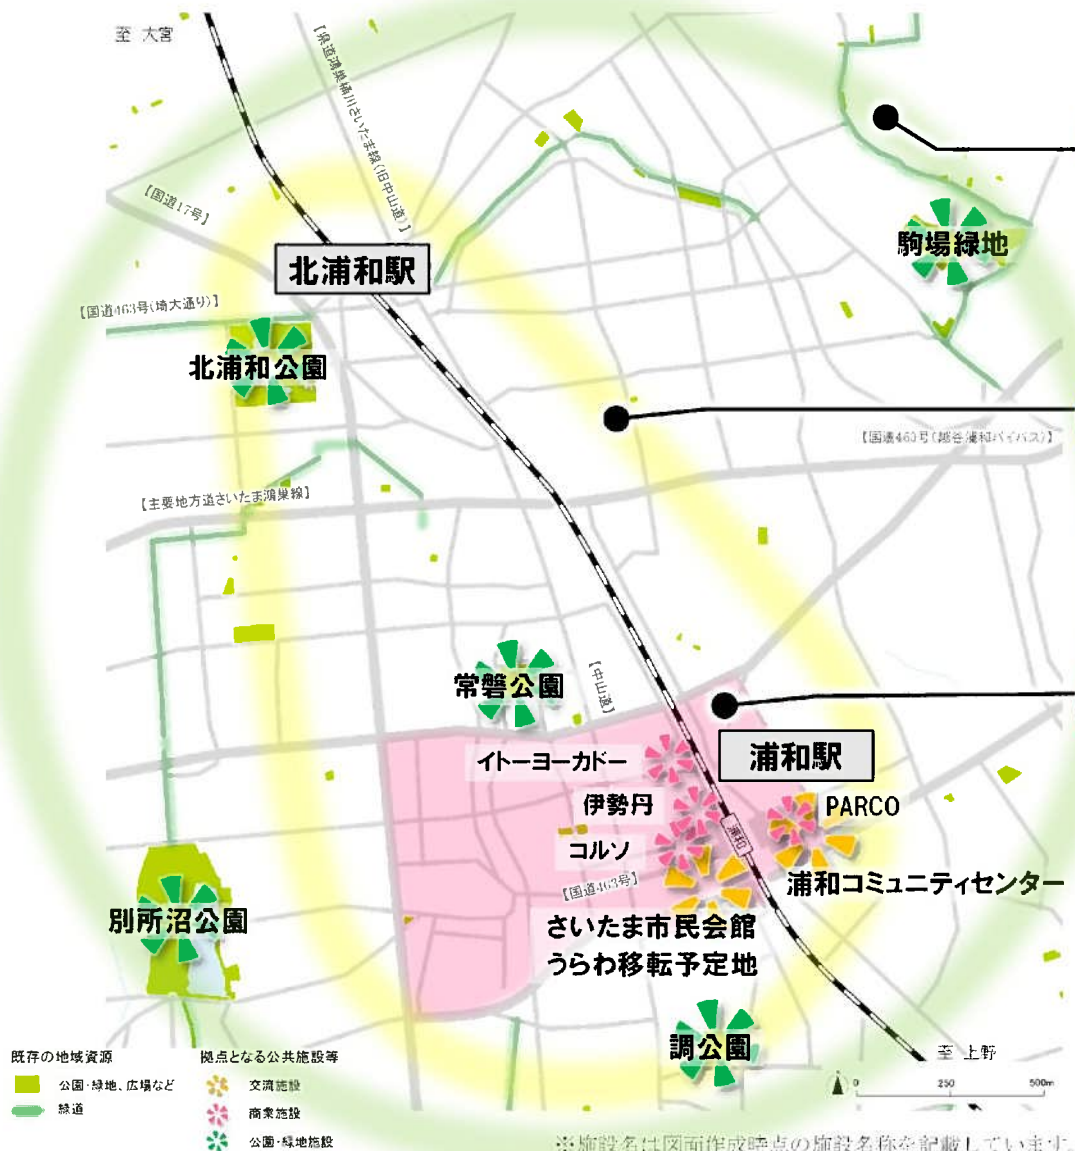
至 大宮

【県道浦和岩槻線】

【県道浦和岩槻川さいたま線（旧中山道）】

【国道17号】

北浦和駅

駒場緑地

【国道463号（埼大通り）】

北浦和公園

【国道463号（越谷浦和バイパス）】

【主要地方道さいたま東京線】

常盤公園

【中山道】

浦和駅

イトーヨーカドー

伊勢丹

PARCO

コルソ

浦和

【国道463号】

浦和コミュニティセンター

別所沼公園

さいたま市民会館うらわ移転予定地

調公園

至 上野

既存の地域資源

公園・緑地、広場など

緑道

拠点となる公共施設等

交流施設

商業施設

公園・緑地施設

0 250 500m

※施設名は図面作成時点の施設名称を記載しています